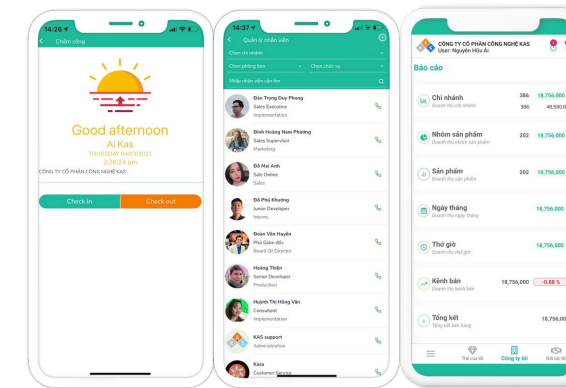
14:26
Chấm công
Good afternoon
Ai Kas
THURSDAY 04/03/2021
2:28:24 pm
CÔNG TY CỔ PHẦN CÔNG NGHỆ KAS
Check in
Check out

14:37
Quản lý nhân viên
Chọn chi nhánh
Chọn phòng ban
Chọn chức vụ
Nhập nhân viên cần tìm
Đào Trọng Duy Phong
Sales Executive
Implementation
Đinh Hoàng Nam Phương
Sales Supervisor
Marketing
Đỗ Mai Anh
Sales Online
Sales
Đỗ Phú Khương
Junior Developer
Interns
Đoàn Văn Huyên
Phó Giám đốc
Board Of Director
Hoàng Thiện
Senior Developer
Production
Huỳnh Thị Hồng Vân
Consultant
Implementation
KAS support
Administration
Kasa
Customer Service

CÔNG TY CỔ PHẦN CÔNG NGHỆ KAS
User: Nguyễn Hữu Ái
Báo cáo
Chi nhánh
Doanh thu chi nhánh
386 18,756,000
386 49,590,0
Nhóm sản phẩm
Doanh thu nhóm sản phẩm
202 18,756,000
Sản phẩm
Doanh thu sản phẩm
202 18,756,000
Ngày tháng
Doanh thu ngày tháng
18,756,000
Thứ giờ
Doanh thu thứ giờ
18,756,000
Kênh bán
Doanh thu kênh bán
18,756,000 -0.88 %
Tổng kết
Tổng kết bán hàng
18,756,000
Thẻ của tôi
Công ty tôi
Đối tác tôi